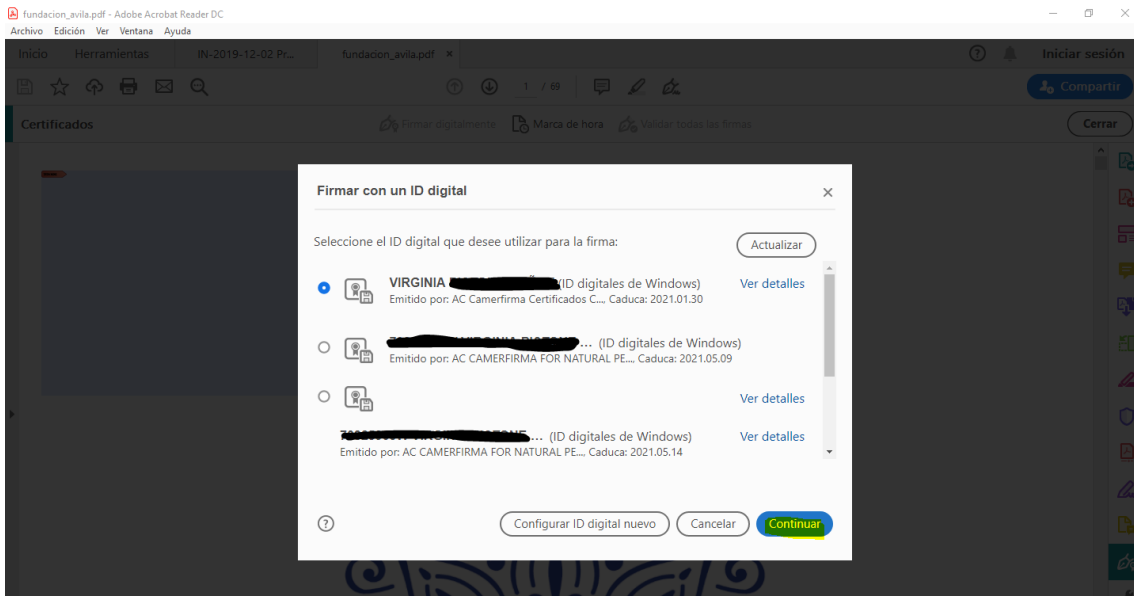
fundacion_avila.pdf - Adobe Acrobat Reader DC
Archivo Edición Ver Ventana Ayuda
Inicio Herramientas IN-2019-12-02 Pr... fundacion_avila.pdf ×
Iniciar sesión
1 / 69
Compartir
Certificados
Firmar digitalmente Marca de hora Validar todas las firmas
Cerrar

Firmar con un ID digital

Seleccione el ID digital que desee utilizar para la firma:
Actualizar

VIRGINIA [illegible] (ID digitales de Windows)
Emitido por: AC Camerfirma Certificados C.... Caduca: 2021.01.30
Ver detalles

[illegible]... (ID digitales de Windows)
Emitido por: AC CAMERFIRMA FOR NATURAL PE.... Caduca: 2021.05.09

Ver detalles

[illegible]... (ID digitales de Windows)
Emitido por: AC CAMERFIRMA FOR NATURAL PE.... Caduca: 2021.05.14
Ver detalles

Configurar ID digital nuevo
Cancelar
Continuar